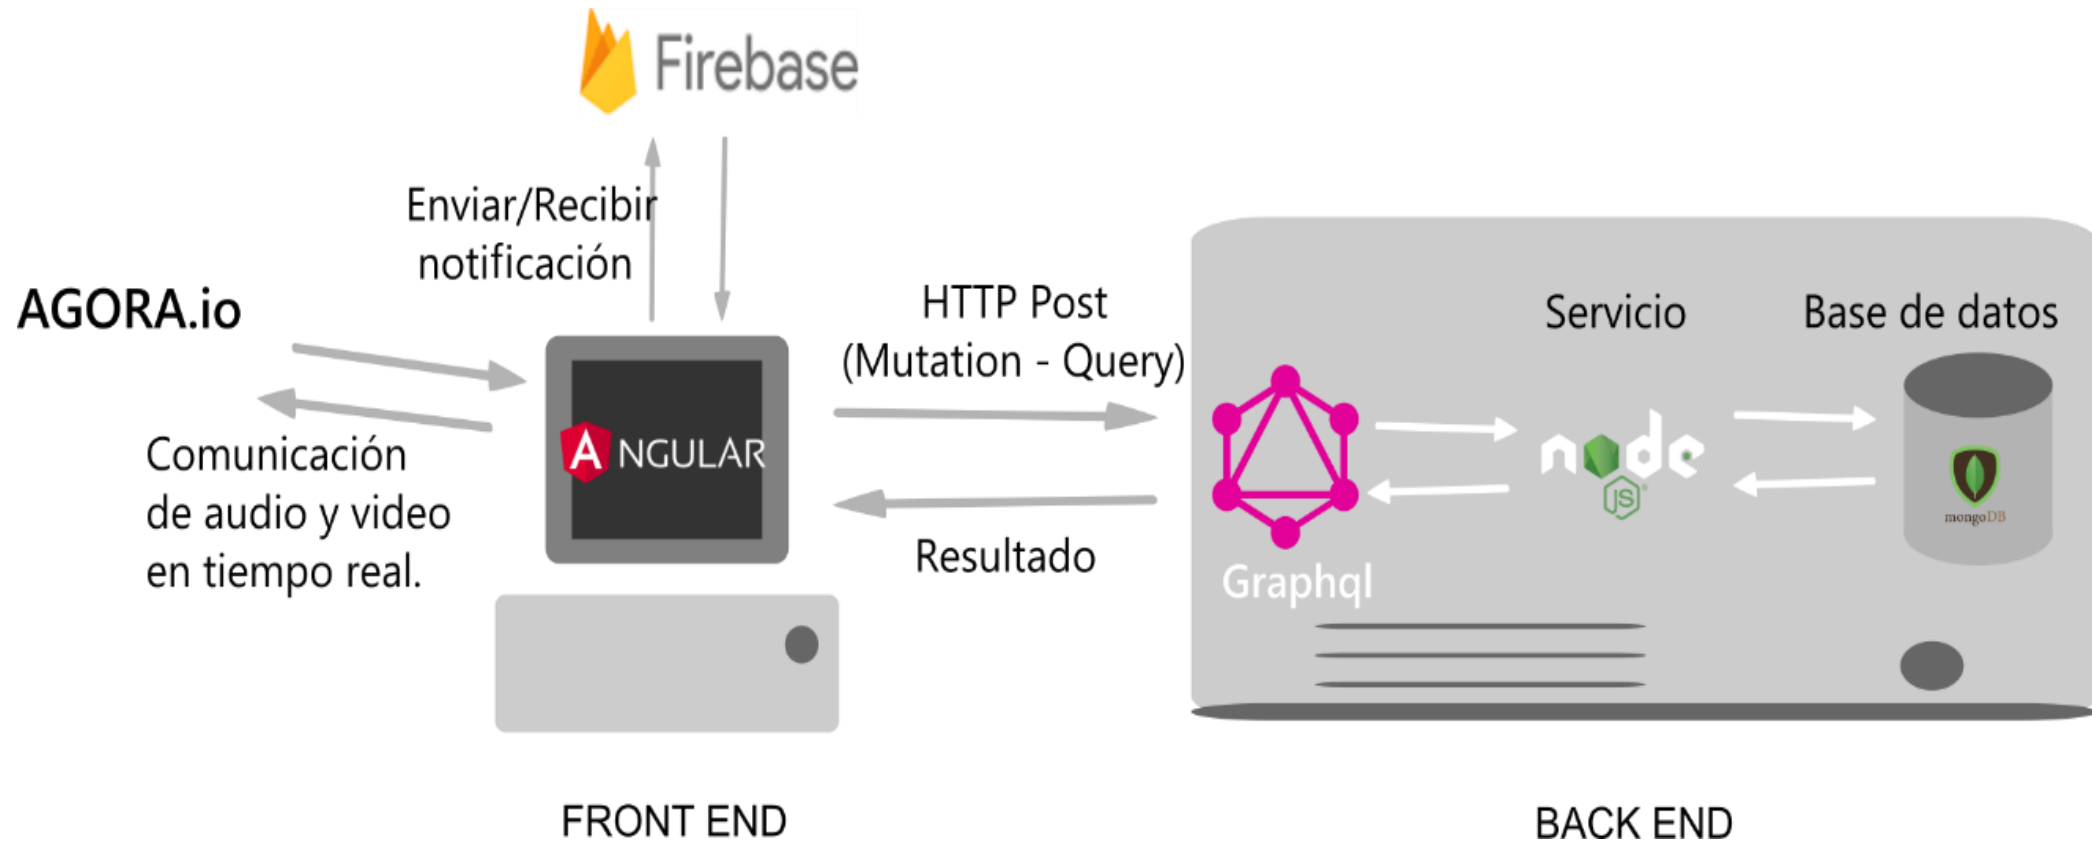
Firebase

Enviar/Recibir notificación

AGORA.io

Comunicación de audio y video en tiempo real.

ANGULAR

HTTP Post (Mutation - Query)

Resultado

Servicio

Base de datos

Graphql

node JS

mongoDB

FRONT END

BACK END